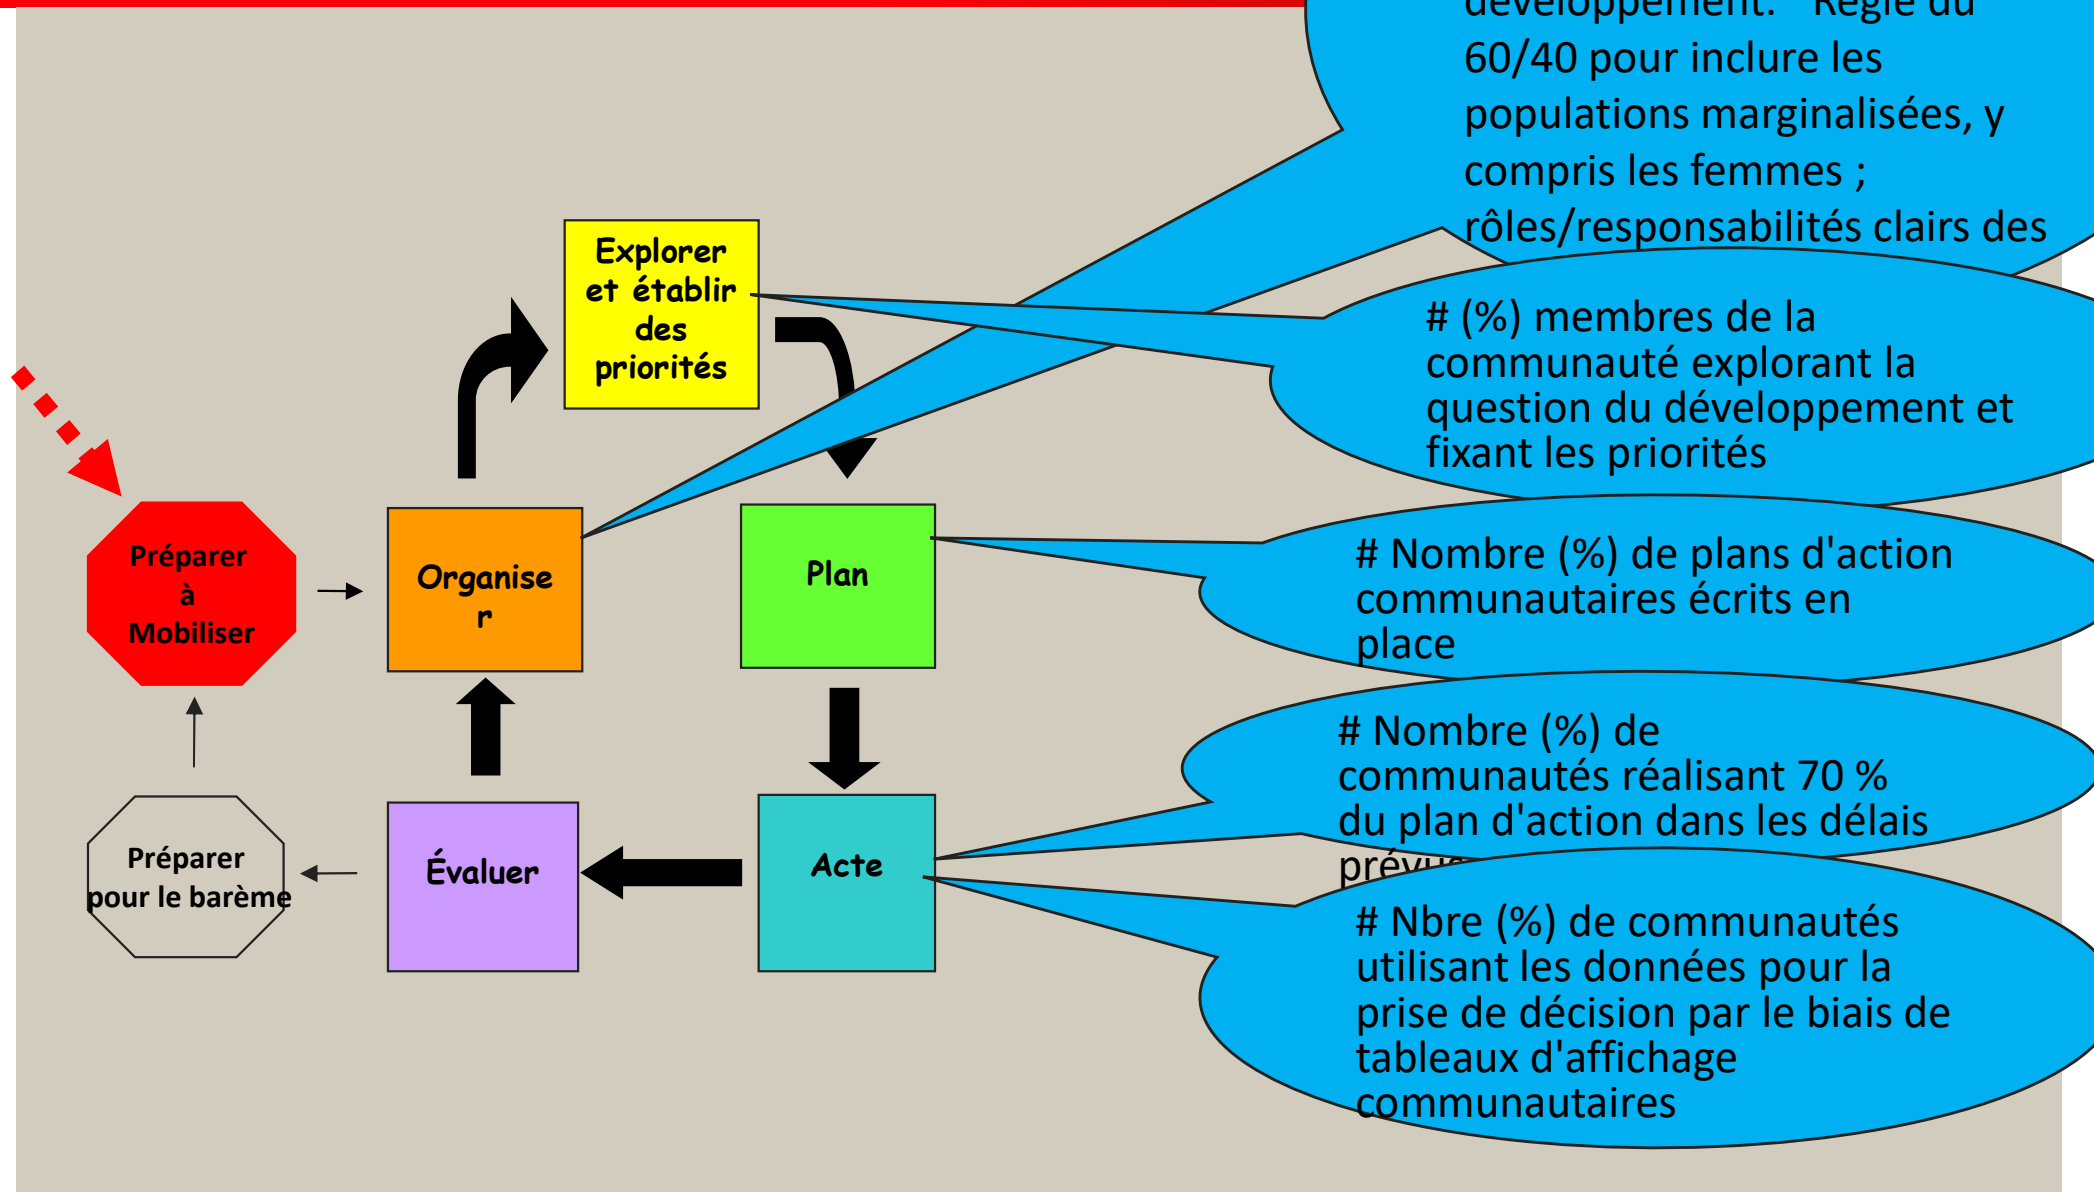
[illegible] Règle du 60/40 pour inclure les populations marginalisées, y compris les femmes ; rôles/responsabilités clairs des

# (%) membres de la communauté explorant la question du développement et fixant les priorités

# Nombre (%) de plans d'action communautaires écrits en place

# Nombre (%) de communautés réalisant 70 % du plan d'action dans les délais prévu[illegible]

# Nbre (%) de communautés utilisant les données pour la prise de décision par le biais de tableaux d'affichage communautaires

Explorer et établir des priorités

Préparer à Mobiliser

Organiser

Plan

Préparer pour le barème

Évaluer

Acte